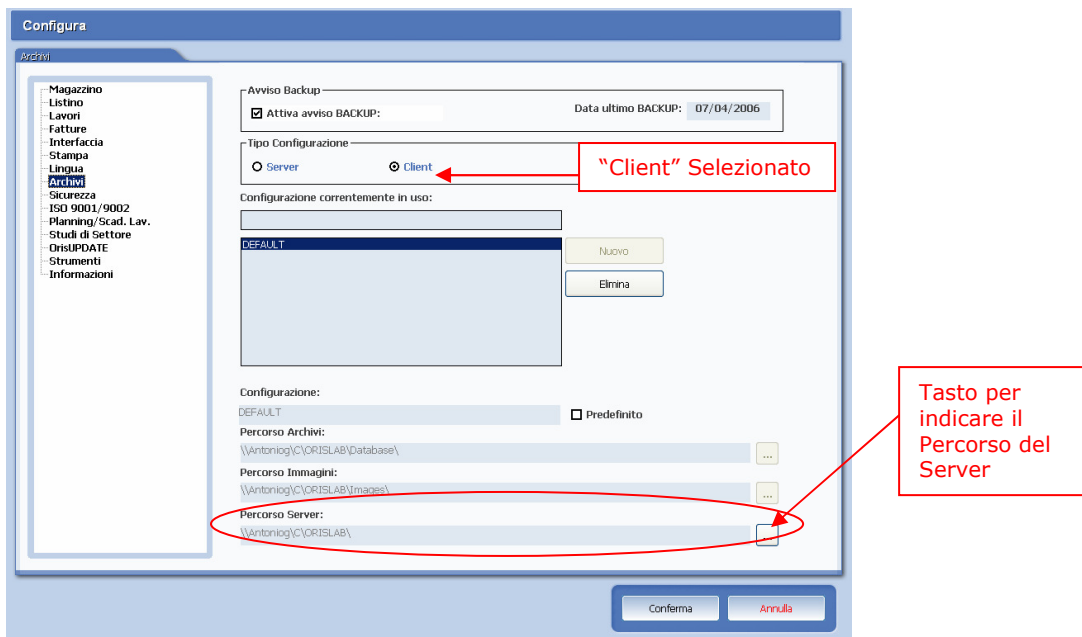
Configura

Archivi

Magazzino
Listino
Lavori
Fatture
Interfaccia
Stampa
Lingua
Archivi
Sicurezza
ISO 9001/9002
Planning/Scad. Lav.
Studi di Settore
OrisUPDATE
Strumenti
Informazioni

Avviso Backup
☑ Attiva avviso BACKUP:
Data ultimo BACKUP: 07/04/2006

Tipo Configurazione
○ Server
⊙ Client

"Client" Selezionato

Configurazione correntemente in uso:

DEFAULT

Nuovo
Elimina

Configurazione:
DEFAULT
☐ Predefinito

Percorso Archivi:
\\Antoniog\C\ORISLAB\Database\
...

Percorso Immagini:
\\Antoniog\C\ORISLAB\Images\
...

Percorso Server:
\\Antoniog\C\ORISLAB\
...

Tasto per indicare il Percorso del Server

Conferma
Annulla